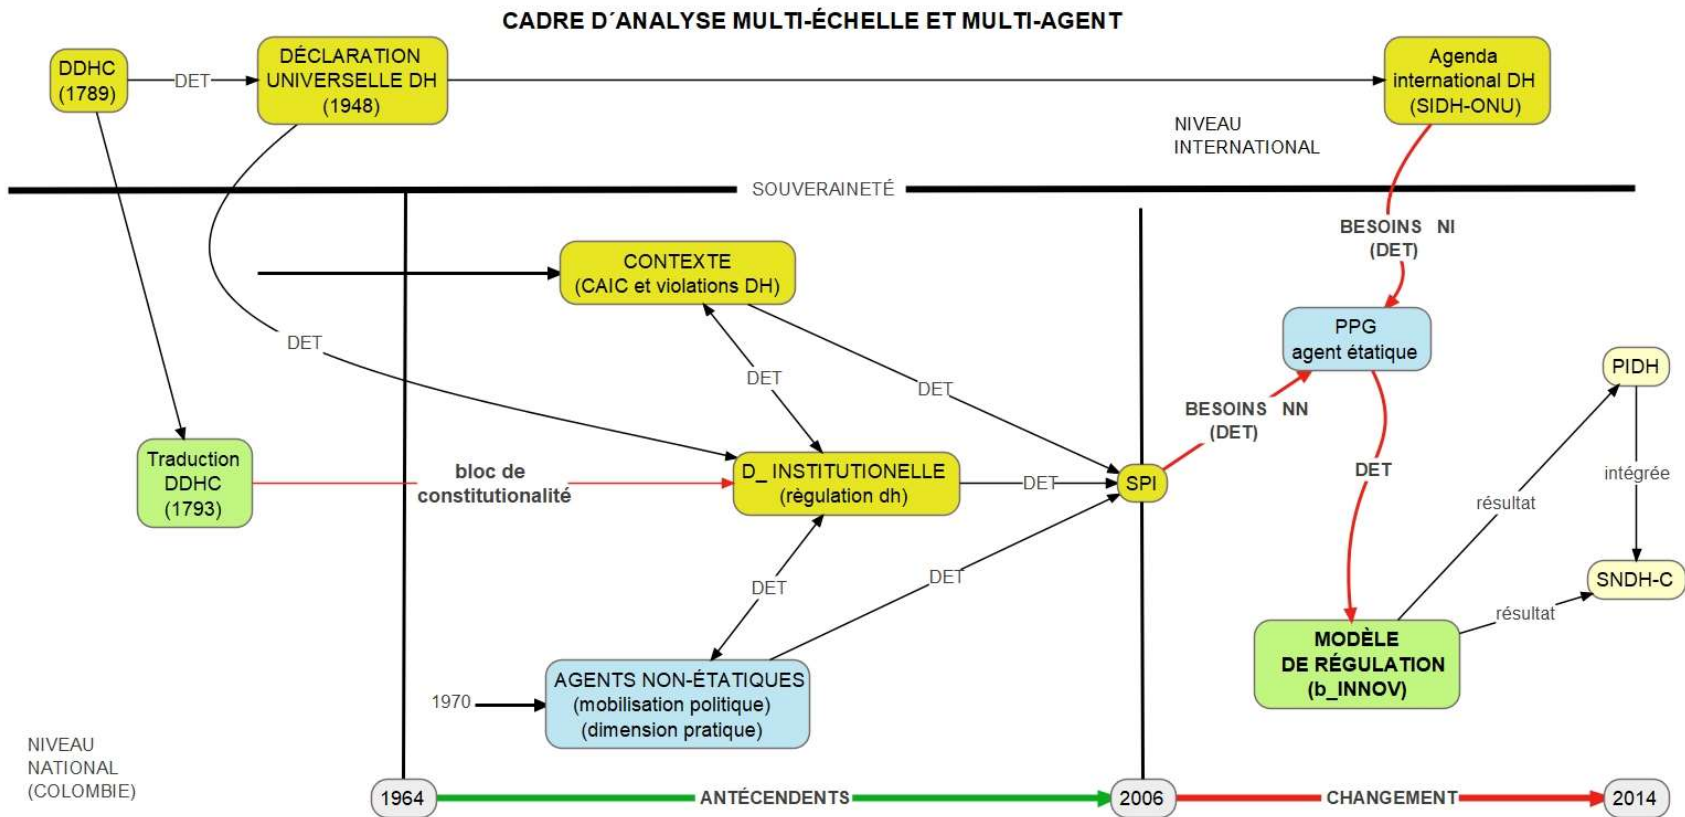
CADRE D´ANALYSE MULTI-ÉCHELLE ET MULTI-AGENT

DDHC (1789)

DET

DÉCLARATION UNIVERSELLE DH (1948)

Agenda international DH (SIDH-ONU)

NIVEAU INTERNATIONAL

SOUVERAINETÉ

BESOINS NI (DET)

CONTEXTE (CAIC et violations DH)

PPG agent étatique

DET

DET

DET

PIDH

BESOINS NN (DET)

Traduction DDHC (1793)

bloc de constitutionalité

D_ INSTITUTIONELLE (régulation dh)

DET

SPI

DET

résultat

intégrée

DET

DET

SNDH-C

résultat

MODÈLE DE RÉGULATION (b_INNOV)

1970

AGENTS NON-ÉTATIQUES (mobilisation politique) (dimension pratique)

NIVEAU NATIONAL (COLOMBIE)

1964

ANTÉCENDENTS

2006

CHANGEMENT

2014